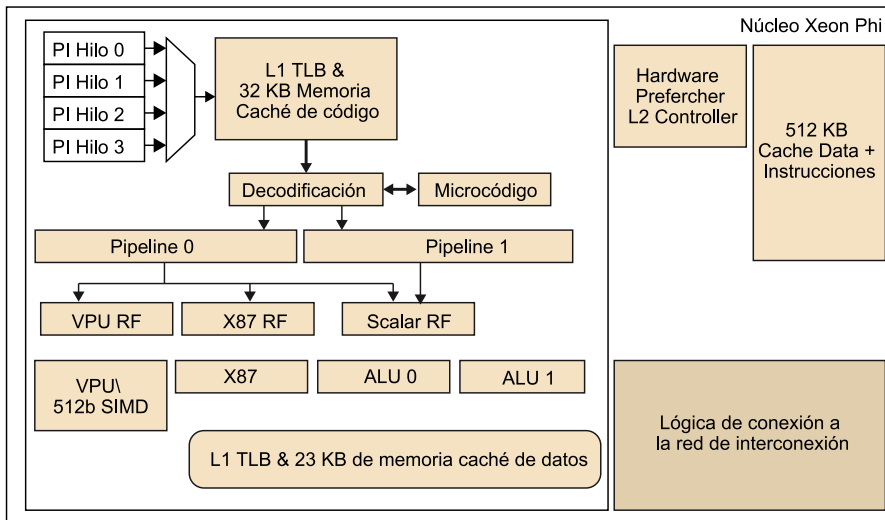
Núcleo Xeon Phi

PI Hilo 0
PI Hilo 1
PI Hilo 2
PI Hilo 3

L1 TLB & 32 KB Memoria Caché de código

Hardware Prefercher L2 Controller

512 KB Cache Data + Instrucciones

Decodificación

Microcódigo

Pipeline 0

Pipeline 1

VPU RF

X87 RF

Scalar RF

VPU\ 512b SIMD

X87

ALU 0

ALU 1

L1 TLB & 23 KB de memoria caché de datos

Lógica de conexión a la red de interconexión